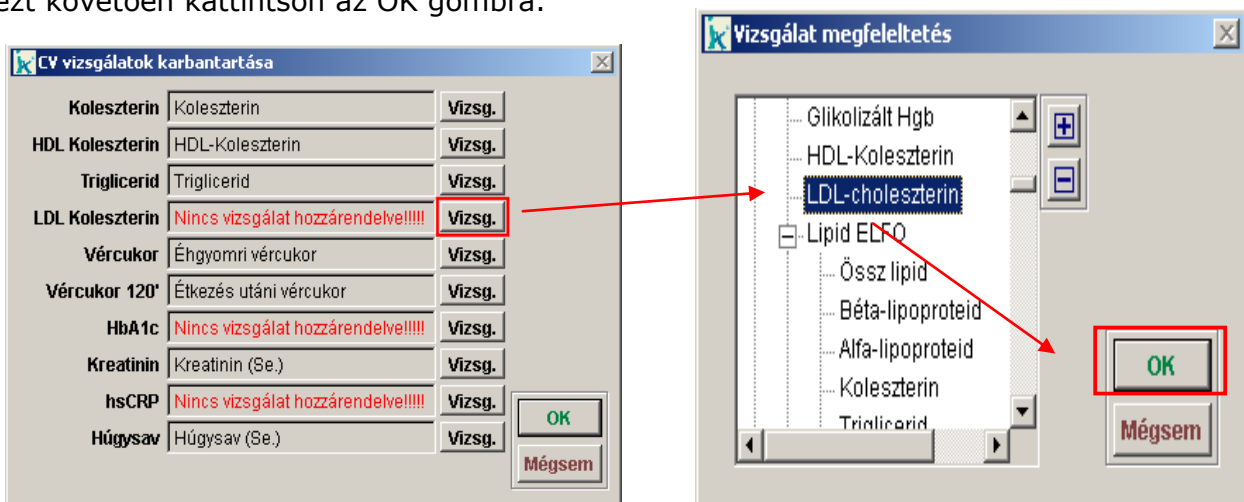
ezt követően kattintson az OK gombra.

CV vizsgálatok karbantartása

| | | |
|---|---|---|
| Koleszterin | Koleszterin | Vizsg. |
| HDL Koleszterin | HDL-Koleszterin | Vizsg. |
| Triglicerid | Triglicerid | Vizsg. |
| LDL Koleszterin | Nincs vizsgálat hozzárendelve!!!!! | Vizsg. |
| Vércukor | Éhgyomri vércukor | Vizsg. |
| Vércukor 120' | Étkezés utáni vércukor | Vizsg. |
| HbA1c | Nincs vizsgálat hozzárendelve!!!!! | Vizsg. |
| Kreatinin | Kreatinin (Se.) | Vizsg. |
| hsCRP | Nincs vizsgálat hozzárendelve!!!!! | Vizsg. |
| Húgysav | Húgysav (Se.) | Vizsg. |

OK
Mégsem

Vizsgálat megfeleltetés

Glikolizált Hgb
HDL-Koleszterin
LDL-choleszterin
Lipid ELFO
Össz lipid
Béta-lipoproteid
Alfa-lipoproteid
Koleszterin
Triglicerid

OK
Mégsem